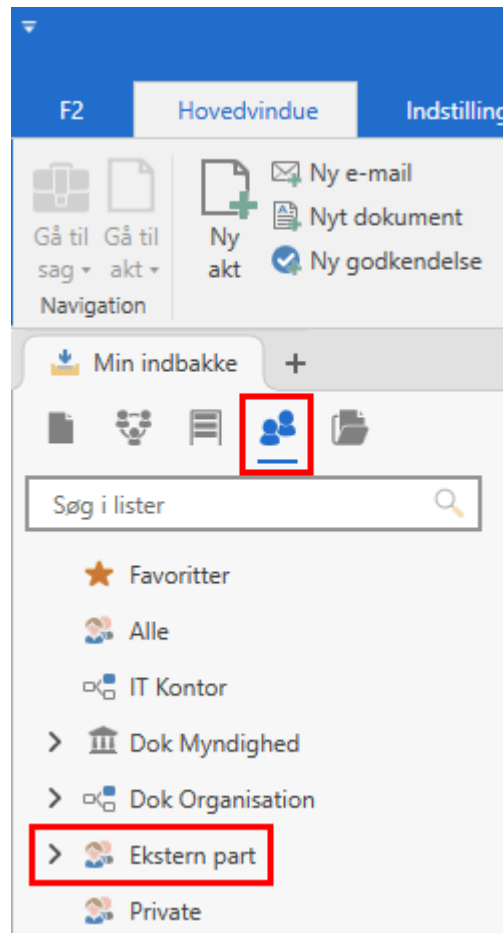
F2
Hovedvindue
Indstilling

Gå til sag
Gå til akt
Navigation
Ny akt
Ny e-mail
Nyt dokument
Ny godkendelse

Min indbakke
+

Søg i lister

Favoritter
Alle
IT Kontor
Dok Myndighed
Dok Organisation
Ekstern part
Private